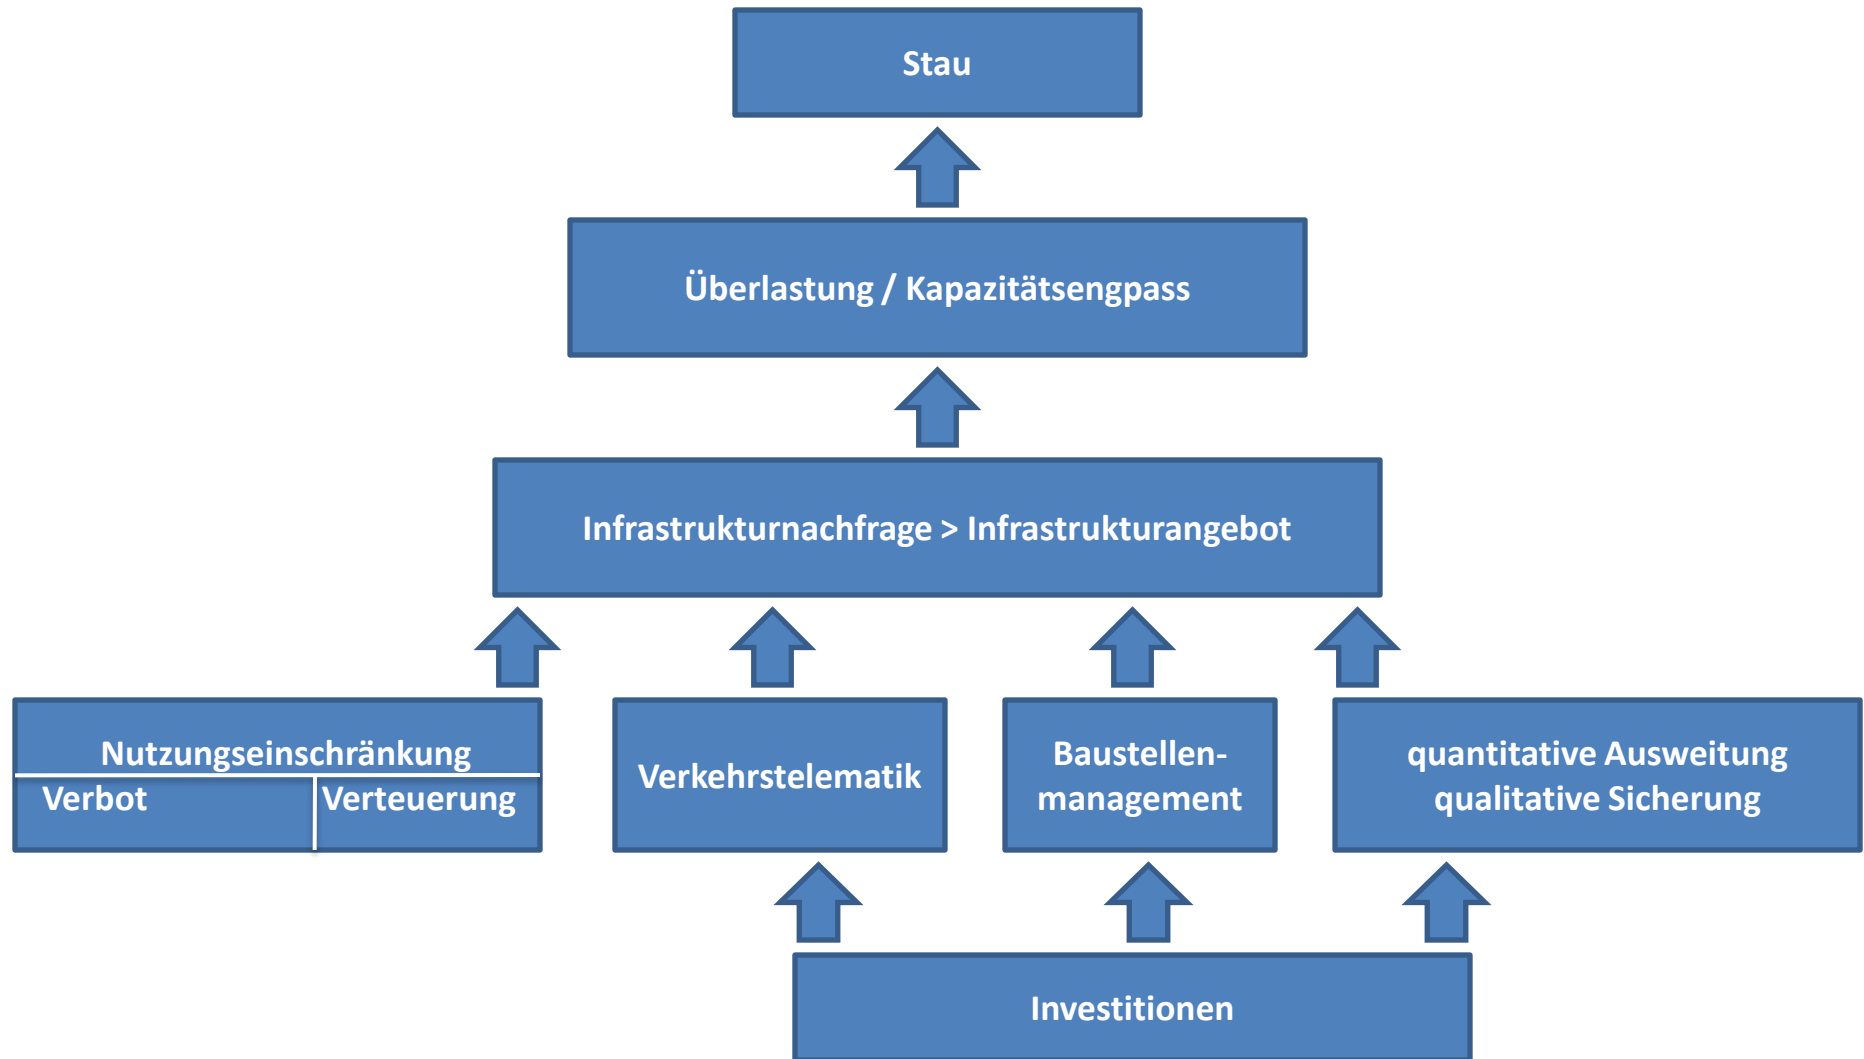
Stau

Überlastung / Kapazitätsengpass

Infrastrukturnachfrage > Infrastrukturangebot

Nutzungseinschränkung
Verbot
Verteuerung

Verkehrstelematik

Baustellenmanagement

quantitative Ausweitung
qualitative Sicherung

Investitionen